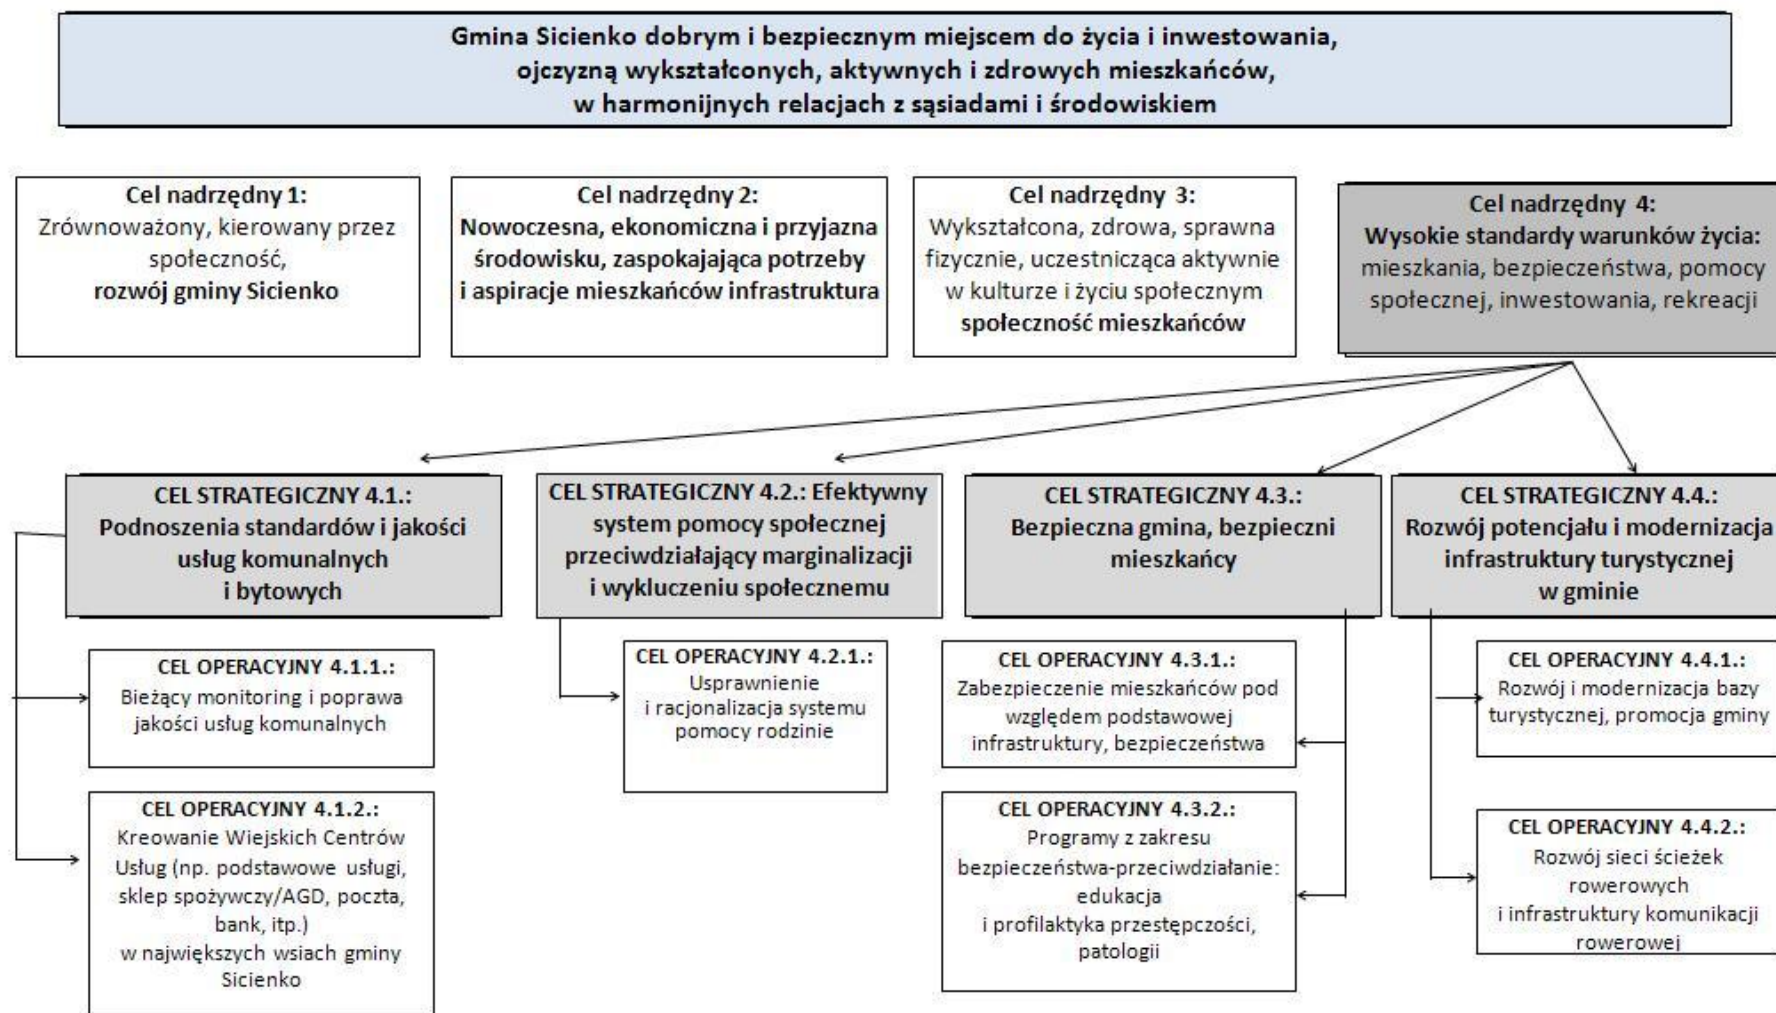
Gmina Sicienko dobrym i bezpiecznym miejscem do życia i inwestowania, ojczyzną wykształconych, aktywnych i zdrowych mieszkańców, w harmonijnych relacjach z sąsiadami i środowiskiem

Cel nadrzędny 1:
Zrównoważony, kierowany przez społeczność, rozwój gminy Sicienko

Cel nadrzędny 2:
Nowoczesna, ekonomiczna i przyjazna środowisku, zaspokajająca potrzeby i aspiracje mieszkańców infrastruktura

Cel nadrzędny 3:
Wykształcona, zdrowa, sprawna fizycznie, uczestnicząca aktywnie w kulturze i życiu społecznym społeczność mieszkańców

Cel nadrzędny 4:
Wysokie standardy warunków życia: mieszkania, bezpieczeństwa, pomocy społecznej, inwestowania, rekreacji

CEL STRATEGICZNY 4.1.:
Podnoszenia standardów i jakości usług komunalnych i bytowych

CEL STRATEGICZNY 4.2.: Efektywny system pomocy społecznej przeciwdziałający marginalizacji i wykluczeniu społecznemu

CEL STRATEGICZNY 4.3.:
Bezpieczna gmina, bezpieczni mieszkańcy

CEL STRATEGICZNY 4.4.:
Rozwój potencjału i modernizacja infrastruktury turystycznej w gminie

CEL OPERACYJNY 4.1.1.:
Bieżący monitoring i poprawa jakości usług komunalnych

CEL OPERACYJNY 4.1.2.:
Kreowanie Wiejskich Centrów Usług (np. podstawowe usługi, sklep spożywczy/AGD, poczta, bank, itp.) w największych wsiach gminy Sicienko

CEL OPERACYJNY 4.2.1.:
Usprawnienie i racjonalizacja systemu pomocy rodzinie

CEL OPERACYJNY 4.3.1.:
Zabezpieczenie mieszkańców pod względem podstawowej infrastruktury, bezpieczeństwa

CEL OPERACYJNY 4.3.2.:
Programy z zakresu bezpieczeństwa-przeciwdziałanie: edukacja i profilaktyka przestępczości, patologii

CEL OPERACYJNY 4.4.1.:
Rozwój i modernizacja bazy turystycznej, promocja gminy

CEL OPERACYJNY 4.4.2.:
Rozwój sieci ścieżek rowerowych i infrastruktury komunikacji rowerowej